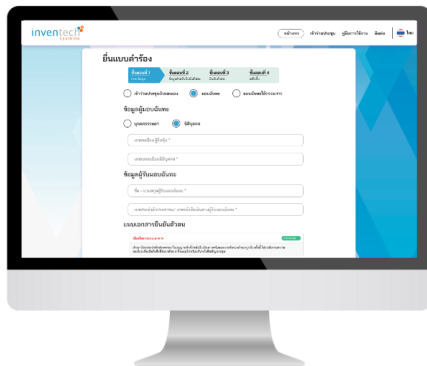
inventech systems

หน้าแรก ทำประกันกลุ่ม คู่มือการใช้งาน ติดต่อ ไทย

ยื่นแบบคำร้อง

ขั้นตอนที่ 1 ขั้นตอนที่ 2 ขั้นตอนที่ 3 ขั้นตอนที่ 4

สำรวจสุขภาพ มอบอำนาจ มอบอำนาจให้ตัวแทน

ข้อมูลผู้มอบอำนาจ

บุคคลธรรมดา นิติบุคคล

ข้อมูลผู้รับมอบอำนาจ

แบบเอกสารยืนยันตัวตน

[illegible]